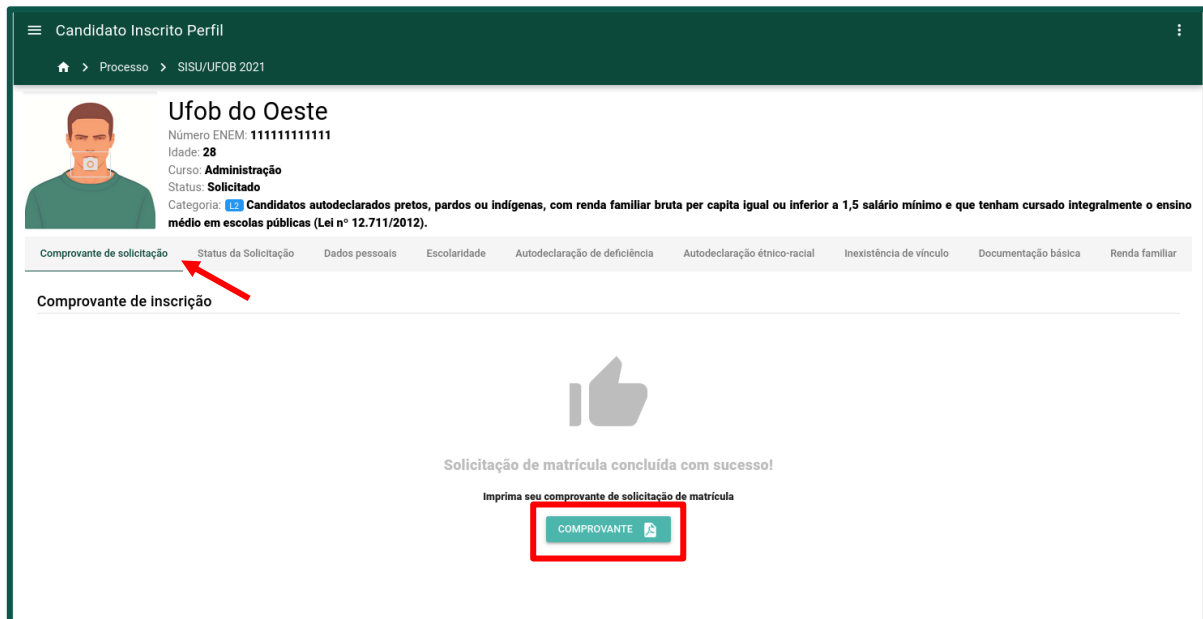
Candidato Inscrito Perfil

> Processo > SISU/UFOB 2021

Ufob do Oeste
Número ENEM: 111111111111
Idade: 28
Curso: Administração
Status: Solicitado
Categoria: L2 Candidatos autodeclarados pretos, pardos ou indígenas, com renda familiar bruta per capita igual ou inferior a 1,5 salário mínimo e que tenham cursado integralmente o ensino médio em escolas públicas (Lei nº 12.711/2012).

Comprovante de solicitação | Status da Solicitação | Dados pessoais | Escolaridade | Autodeclaração de deficiência | Autodeclaração étnico-racial | Inexistência de vínculo | Documentação básica | Renda familiar

Comprovante de inscrição

Solicitação de matrícula concluída com sucesso!

Imprima seu comprovante de solicitação de matrícula

COMPROVANTE